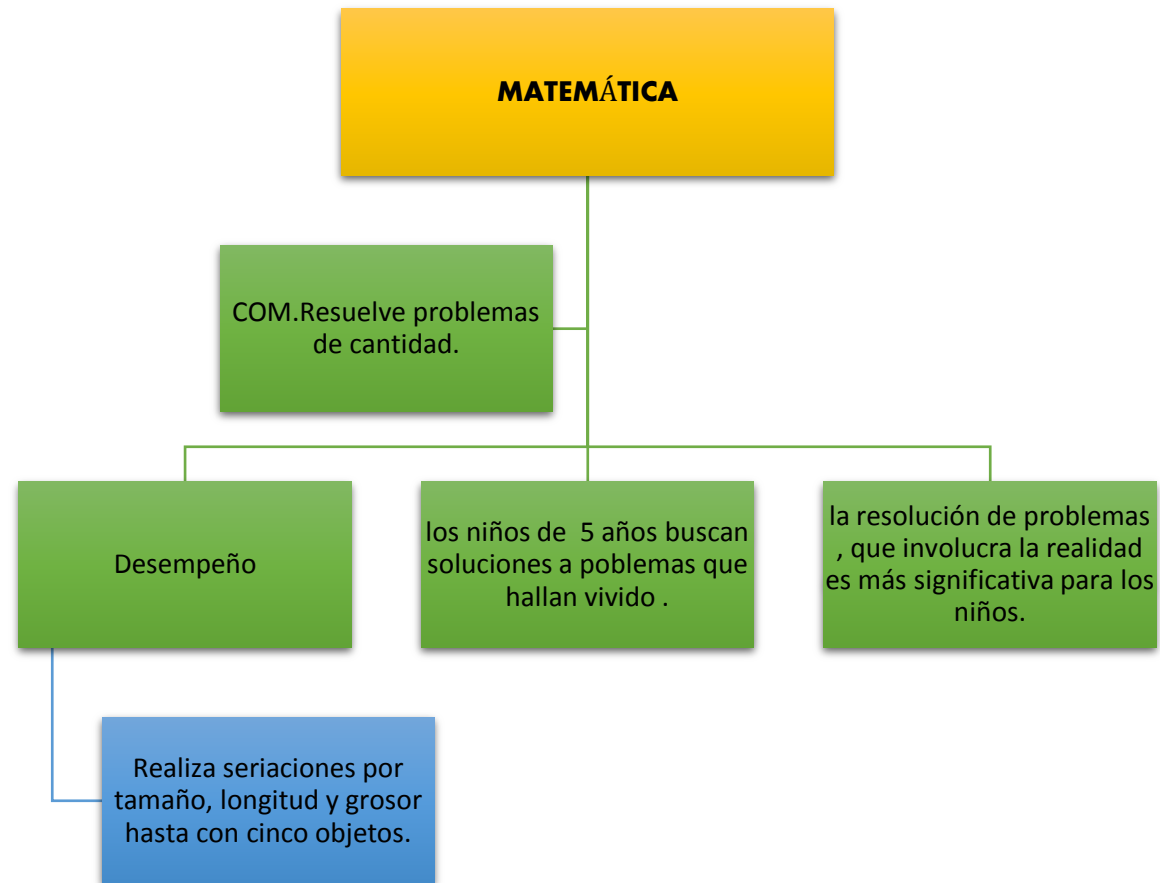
MATEMÁTICA

COM.Resuelve problemas de cantidad.

Desempeño

los niños de 5 años buscan soluciones a poblemas que hallan vivido .

la resolución de problemas , que involucra la realidad es más significativa para los niños.

Realiza seriaciones por tamaño, longitud y grosor hasta con cinco objetos.